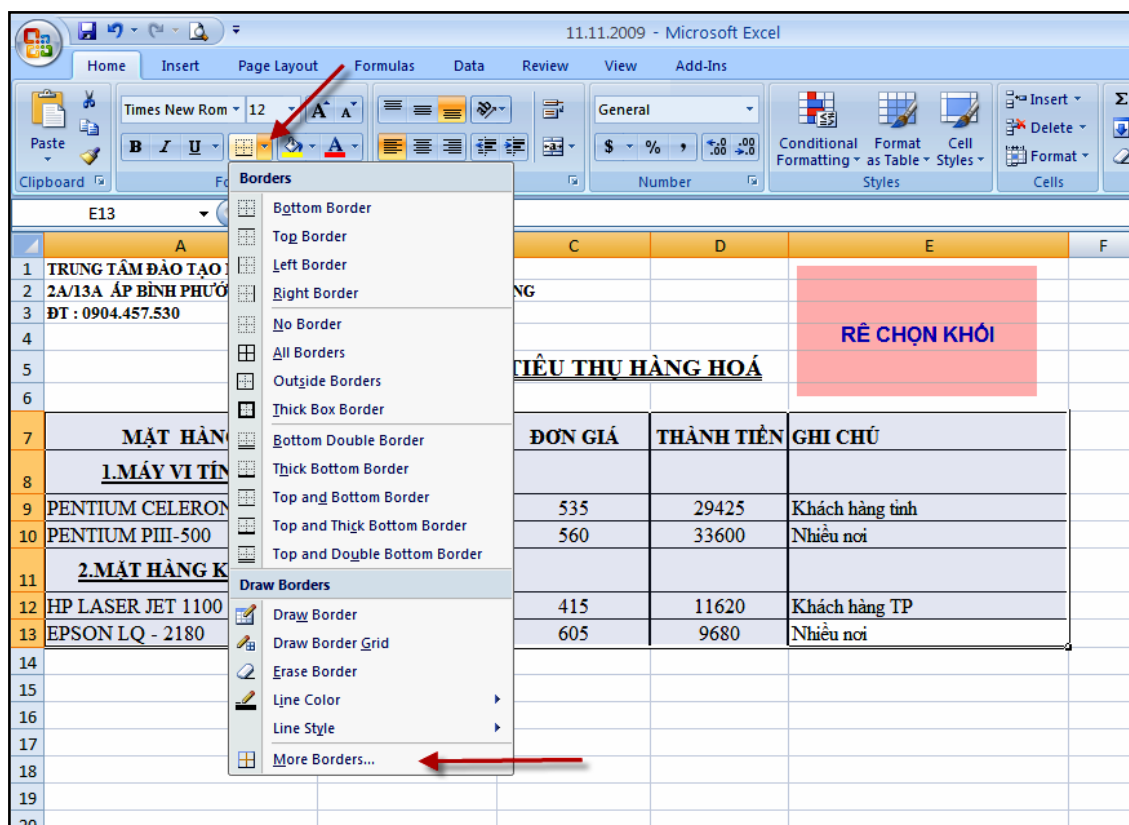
11.11.2009 - Microsoft Excel

Home Insert Page Layout Formulas Data Review View Add-Ins

Paste
Clipboard
Times New Rom 12
B I U
Fo
General
$ % ,
Number
Conditional Formatting
Format as Table
Cell Styles
Styles
Insert
Delete
Format
Cells
Σ

E13

A C D E F

Borders
Bottom Border
Top Border
Left Border
Right Border
No Border
All Borders
Outside Borders
Thick Box Border
Bottom Double Border
Thick Bottom Border
Top and Bottom Border
Top and Thick Bottom Border
Top and Double Bottom Border
Draw Borders
Draw Border
Draw Border Grid
Erase Border
Line Color
Line Style
More Borders...

1 TRUNG TÂM ĐÀO TẠO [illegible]
2 2A/13A ẤP BÌNH PHƯỚ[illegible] NG
3 ĐT : 0904.457.530
4 RÊ CHỌN KHỐI
5 TIÊU THỤ HÀNG HOÁ
6
7 MẶT HÀN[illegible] ĐƠN GIÁ THÀNH TIỀN GHI CHÚ
8 1.MÁY VI TÍN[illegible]
9 PENTIUM CELERON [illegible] 535 29425 Khách hàng tỉnh
10 PENTIUM PIII-500 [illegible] 560 33600 Nhiều nơi
11 2.MẶT HÀNG K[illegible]
12 HP LASER JET 1100 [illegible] 415 11620 Khách hàng TP
13 EPSON LQ - 2180 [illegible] 605 9680 Nhiều nơi
14
15
16
17
18
19
20